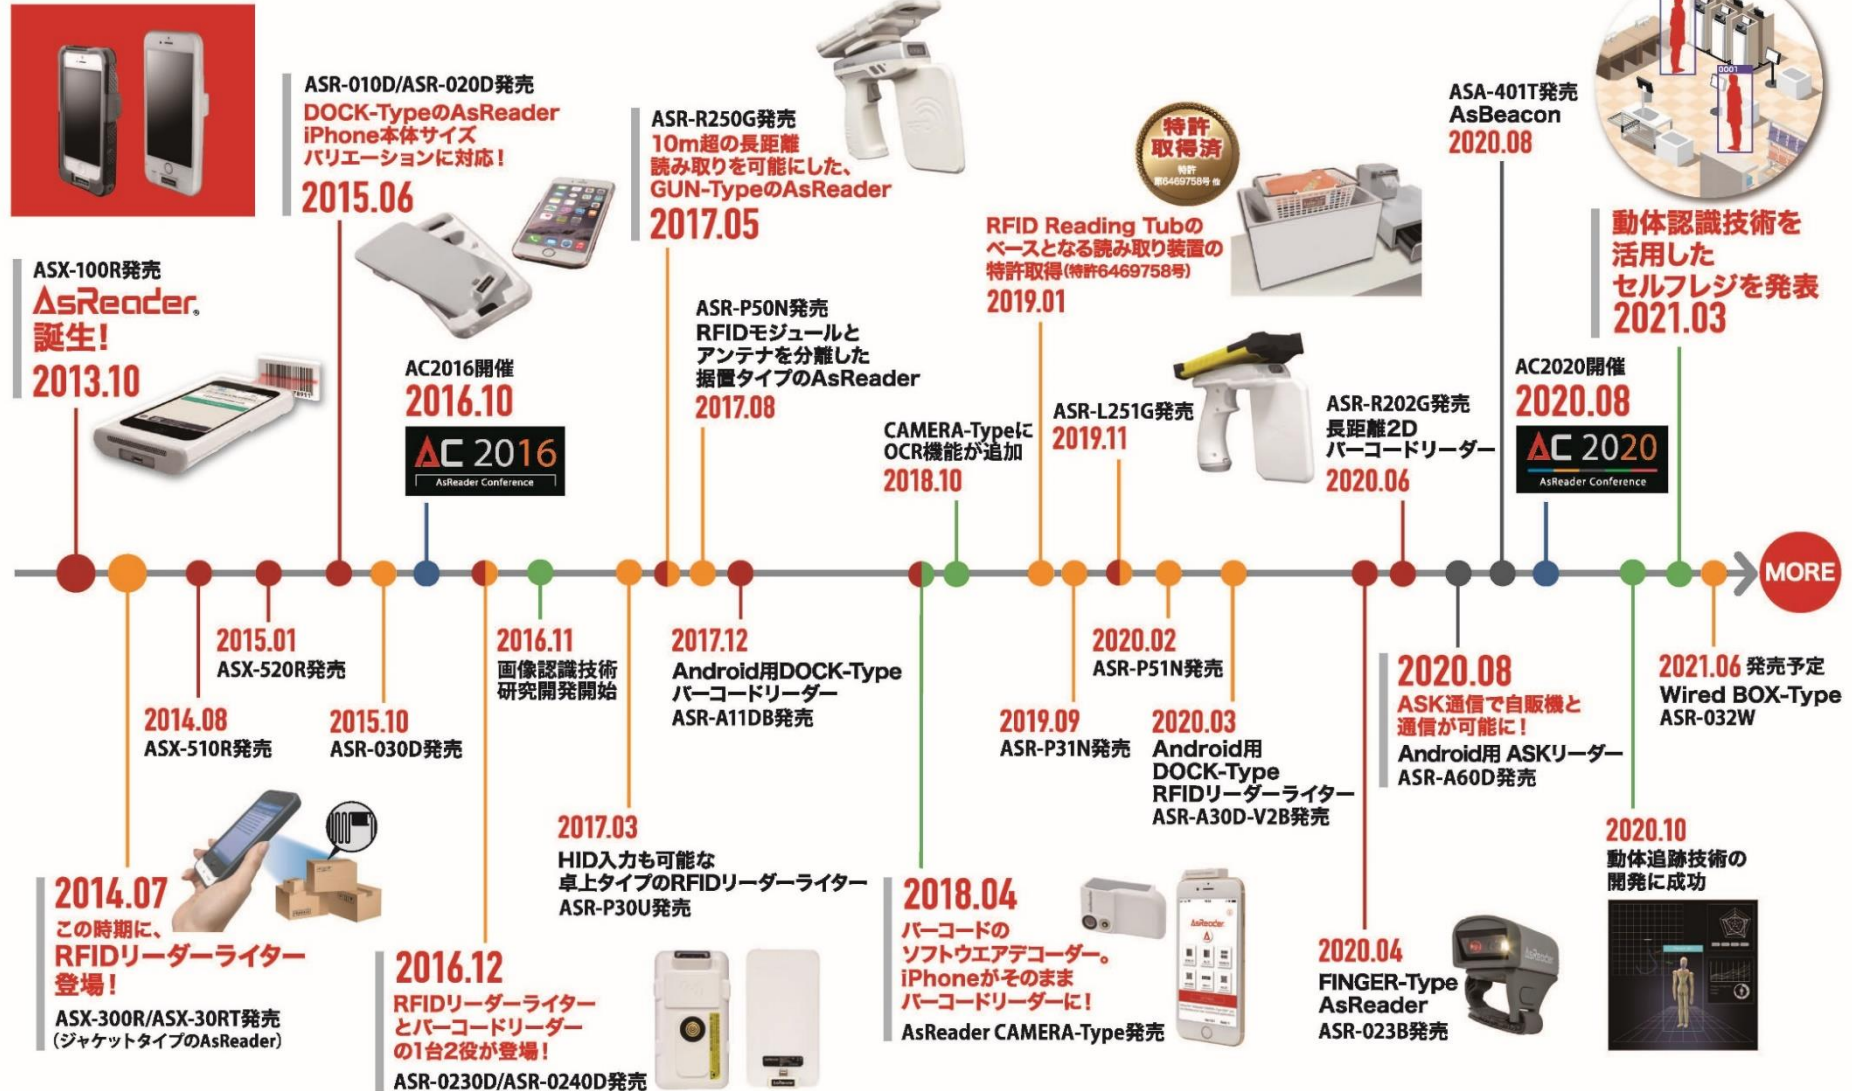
ASX-100R発売
AsReader
誕生!
2013.10

ASR-010D/ASR-020D発売
DOCK-TypeのAsReader
iPhone本体サイズ
バリエーションに対応!
2015.06

AC2016開催
2016.10
AC 2016
AsReader Conference

ASR-R250G発売
10m超の長距離
読み取りを可能にした、
GUN-TypeのAsReader
2017.05

ASR-P50N発売
RFIDモジュールと
アンテナを分離した
据置タイプのAsReader
2017.08

CAMERA-Typeに
OCR機能が追加
2018.10

特許
取得済
特許
第6469758号 他

RFID Reading Tubの
ベースとなる読み取り装置の
特許取得(特許6469758号)
2019.01

ASR-L251G発売
2019.11

ASR-R202G発売
長距離2D
バーコードリーダー
2020.06

ASA-401T発売
AsBeacon
2020.08

AC2020開催
2020.08
AC 2020
AsReader Conference

動体認識技術を
活用した
セルフレジを発表
2021.03

MORE

2015.01
ASX-520R発売

2014.08
ASX-510R発売

2015.10
ASR-030D発売

2016.11
画像認識技術
研究開発開始

2017.12
Android用DOCK-Type
バーコードリーダー
ASR-A11DB発売

2019.09
ASR-P31N発売

2020.02
ASR-P51N発売

2020.03
Android用
DOCK-Type
RFIDリーダーライター
ASR-A30D-V2B発売

2020.08
ASK通信で自販機と
通信が可能に!
Android用 ASKリーダー
ASR-A60D発売

2021.06 発売予定
Wired BOX-Type
ASR-032W

2017.03
HID入力も可能な
卓上タイプのRFIDリーダーライター
ASR-P30U発売

2020.10
動体追跡技術の
開発に成功

2014.07
この時期に、
RFIDリーダーライター
登場!
ASX-300R/ASX-30RT発売
(ジャケットタイプのAsReader)

2016.12
RFIDリーダーライター
とバーコードリーダー
の1台2役が登場!
ASR-0230D/ASR-0240D発売

2018.04
バーコードの
ソフトウエアデコーダー。
iPhoneがそのまま
バーコードリーダーに!
AsReader CAMERA-Type発売

2020.04
FINGER-Type
AsReader
ASR-023B発売